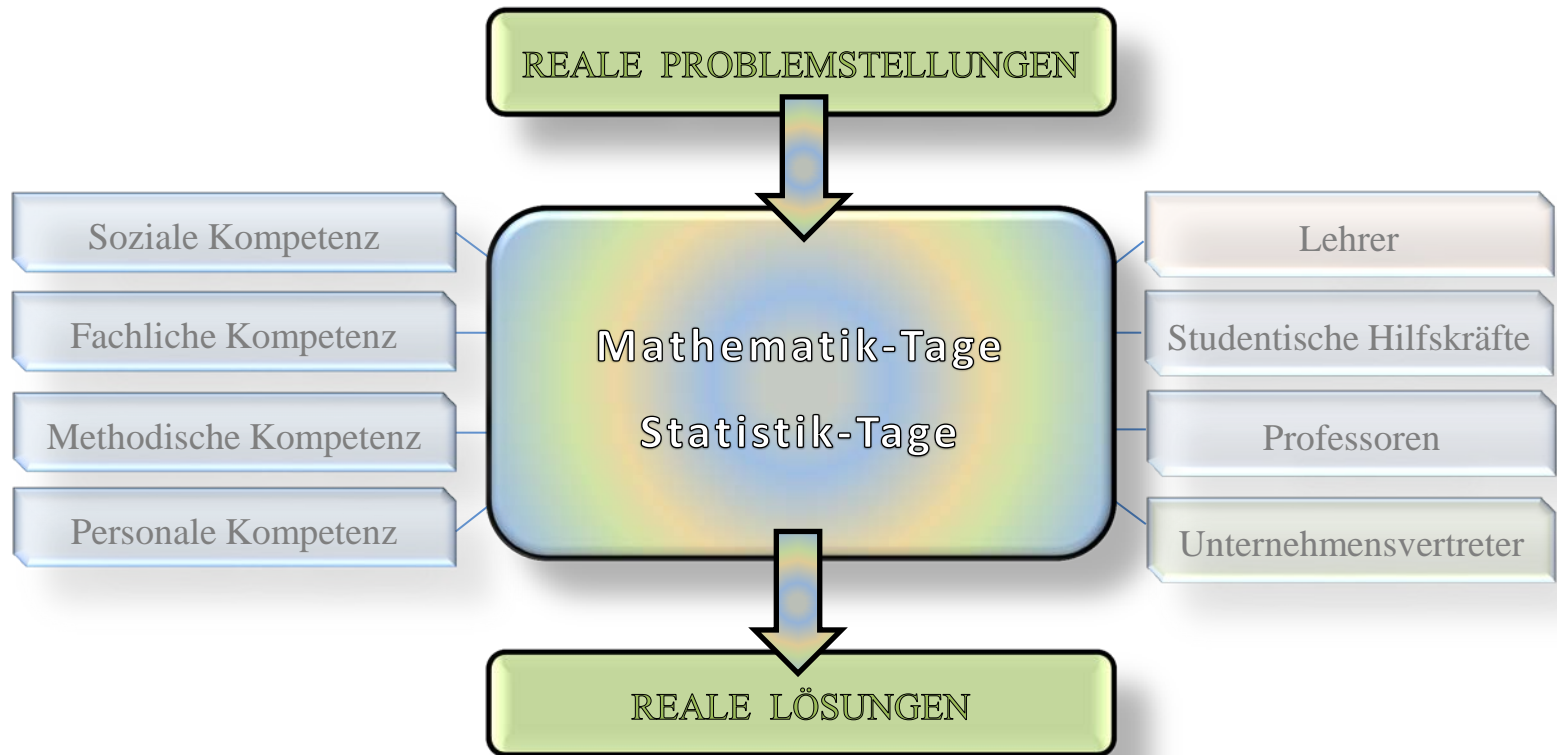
REALE PROBLEMSTELLUNGEN

Soziale Kompetenz

Fachliche Kompetenz

Methodische Kompetenz

Personale Kompetenz

Mathematik-Tage

Statistik-Tage

Lehrer

Studentische Hilfskräfte

Professoren

Unternehmensvertreter

REALE LÖSUNGEN